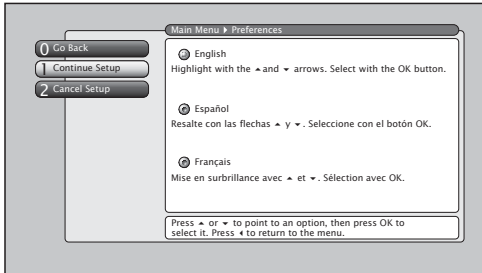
Main Menu ▸ Preferences

0 Go Back
1 Continue Setup
2 Cancel Setup

English
Highlight with the ▴and ▾ arrows. Select with the OK button.

Español
Resalte con las flechas ▴ y ▾. Seleccione con el botón OK.

Français
Mise en surbrillance avec ▴ et ▾. Sélection avec OK.

Press ▴ or ▾ to point to an option, then press OK to select it. Press ◂ to return to the menu.